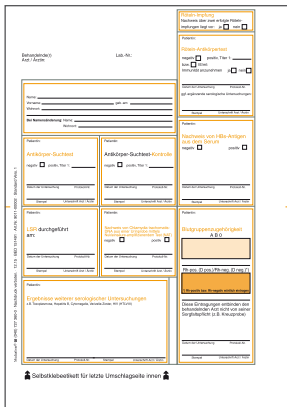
Rötelnimpfung
Nachweis über zwei erfolgte Röteln-impfungen liegt vor: ja nein

Behandelnde(r) Arzt / Ärztin
Lab.-Nr.:

Patientin:
Röteln-Antikörpertest
negativ positiv, Titer 1:
bzw. Immunität anzunehmen ja nein
Datum der Untersuchung Protokoll-Nr.
ggf. ergänzende serologische Untersuchungen
Stempel Unterschrift Arzt / Ärztin

Name:
Vorname: geb. am:
Wohnort:
Bei Namensänderung: Name:
Wohnort:

Patientin:
Antikörper-Suchtest
negativ positiv, Titer 1:
Datum der Untersuchung Protokoll-Nr.
Stempel Unterschrift Arzt / Ärztin

Patientin:
Antikörper-Suchtest-Kontrolle
negativ positiv, Titer 1:
Datum der Untersuchung Protokoll-Nr.
Stempel Unterschrift Arzt / Ärztin

Patientin:
Nachweis von HBs-Antigen aus dem Serum
negativ positiv
Datum der Untersuchung Protokoll-Nr.
Stempel Unterschrift Arzt / Ärztin

Patientin:
LSR durchgeführt
am:
Datum der Untersuchung Protokoll-Nr.
Stempel Unterschrift Arzt / Ärztin

Patientin:
negativ positiv
Datum der Untersuchung Protokoll-Nr.
Stempel Unterschrift Arzt / Ärztin

Patientin:
Blutgruppenzugehörigkeit
A B 0
Rh-pos. (D pos.) Rh-neg. (D neg.)
Datum der Untersuchung Protokoll-Nr.
Stempel Unterschrift Arzt / Ärztin
Diese Eintragungen entbinden den behandelnden Arzt nicht von seiner Sorgfaltspflicht (z.B. Kreuzprobe)

Patientin:
Ergebnisse weiterer serologischer Untersuchungen
Datum der Untersuchung Protokoll-Nr. Stempel Unterschrift Arzt / Ärztin

Selbstklebeetikett für letzte Umschlagseite innen